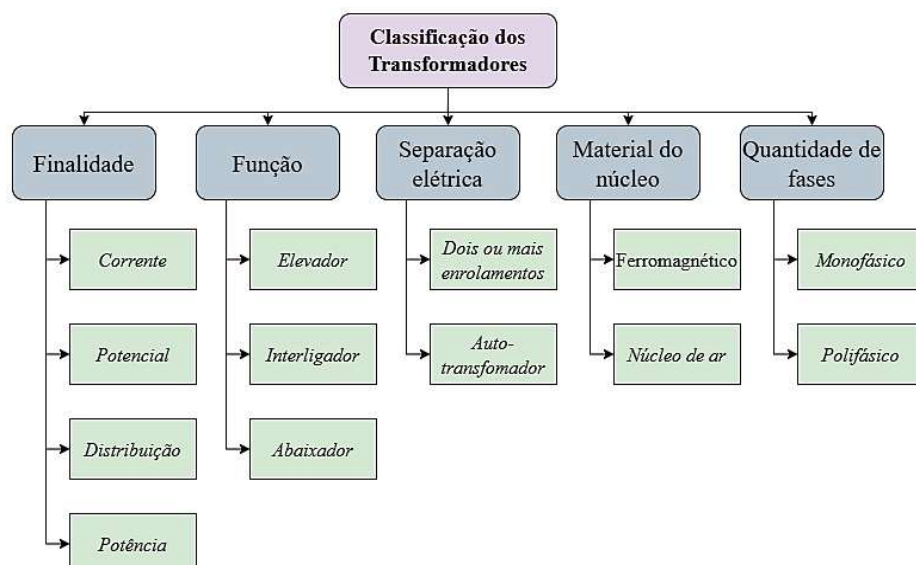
Classificação dos Transformadores

Finalidade
Corrente
Potencial
Distribuição
Potência

Função
Elevador
Interligador
Abaixador

Separação elétrica
Dois ou mais enrolamentos
Auto-transfomador

Material do núcleo
Ferromagnético
Núcleo de ar

Quantidade de fases
Monofásico
Polifásico